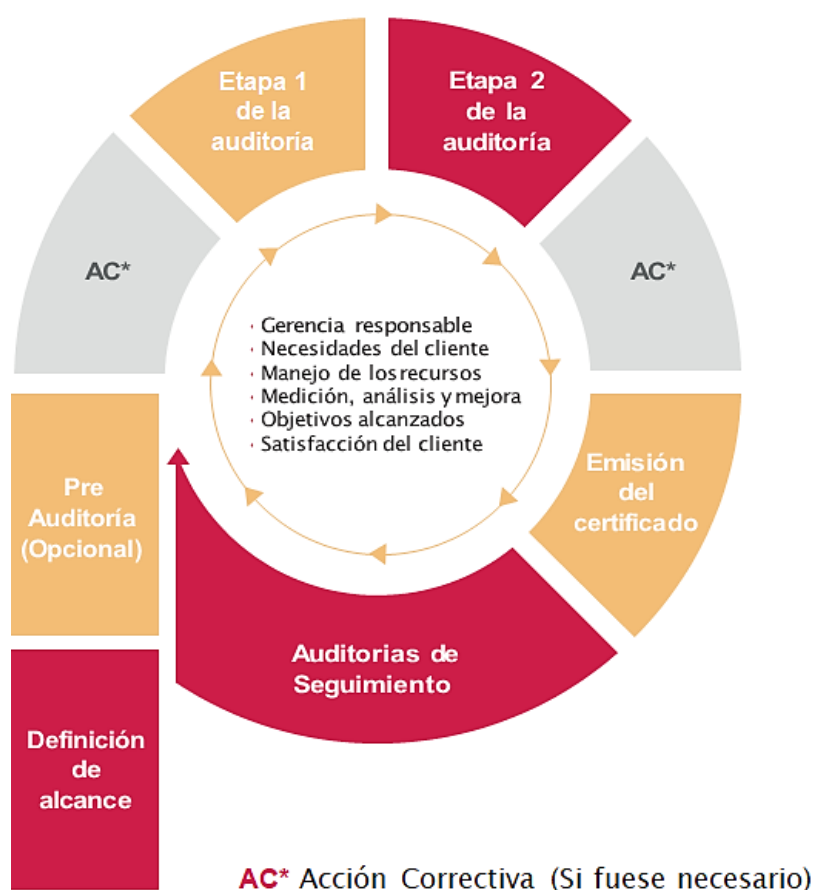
Etapa 1 de la auditoria

Etapa 2 de la auditoría

AC*

AC*

· Gerencia responsable
· Necesidades del cliente
· Manejo de los recursos
· Medición, análisis y mejora
· Objetivos alcanzados
· Satisfacción del cliente

Emisión del certificado

Pre Auditoría (Opcional)

Auditorias de Seguimiento

Definición de alcance

AC* Acción Correctiva (Si fuese necesario)